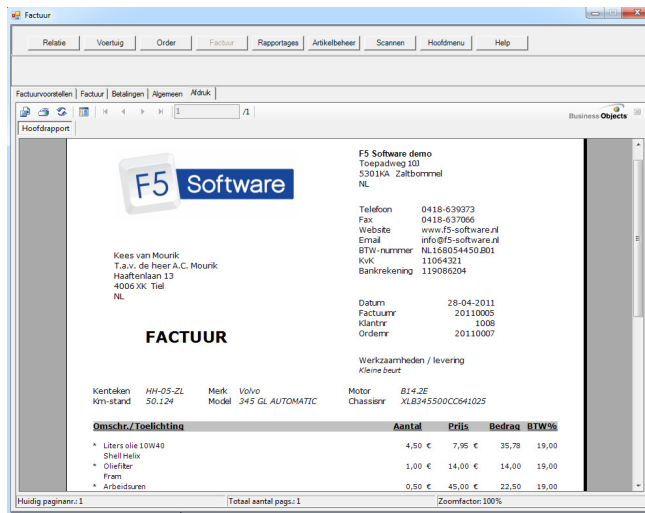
Factuur

Relatie | Voertuig | Order | Factuur | Rapportages | Artikelbeheer | Scannen | Hoofdmenu | Help

Factuurvoorstellen | Factuur | Betalingen | Algemeen | Afdruk

1 /1

Business Objects

Hoofdrapport

F5 Software

F5 Software demo
Toepadweg 10J
5301KA Zaltbommel
NL

Telefoon 0418-639373
Fax 0418-637066
Website www.f5-software.nl
Email info@f5-software.nl
BTW-nummer NL168054450.B01
KvK 11064321
Bankrekening 119086204

Kees van Mourik
T.a.v. de heer A.C. Mourik
Haaftenlaan 13
4006 XK Tiel
NL

Datum 28-04-2011
Factuurnr 20110005
Klantnr 1008
Ordernr 20110007

FACTUUR

Werkzaamheden / levering
Kleine beurt

Kenteken HH-05-ZL Merk Volvo Motor B14.2E
Km-stand 50.124 Model 345 GL AUTOMATIC Chassisnr XLB345500CC641025

| Omschr./Toelichting | Aantal | Prijs | Bedrag | BTW% |
|---|---|---|---|---|
| * Liters olie 10W40 Shell Helix | 4,50 € | 7,95 € | 35,78 | 19,00 |
| * Oliefilter Fram | 1,00 € | 14,00 € | 14,00 | 19,00 |
| * Arbeidsuren | 0,50 € | 45,00 € | 22,50 | 19,00 |

Huidig paginanr.: 1 | Totaal aantal pags.: 1 | Zoomfactor: 100%